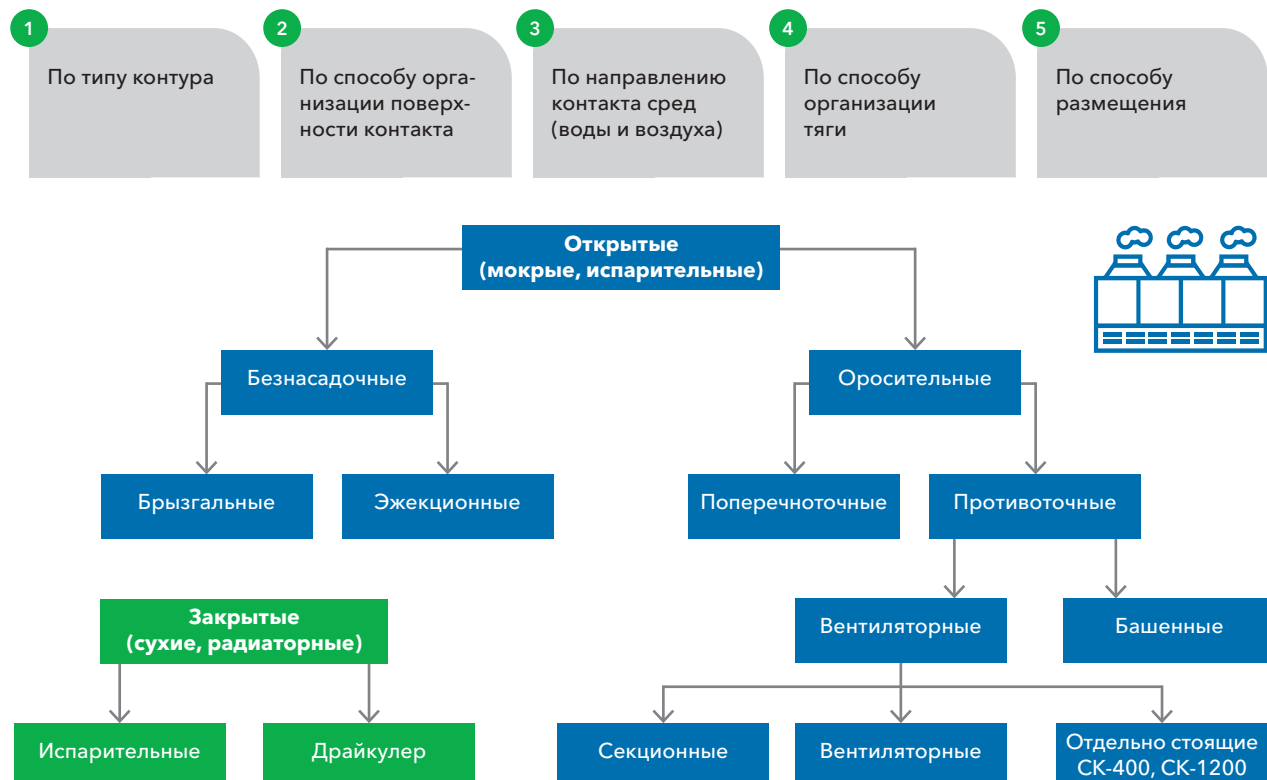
1
По типу контура

2
По способу организации поверхности контакта

3
По направлению контакта сред (воды и воздуха)

4
По способу организации тяги

5
По способу размещения

Открытые (мокрые, испарительные)

Безнасадочные

Оросительные

Брызгальные

Эжекционные

Поперечноточные

Противоточные

Закрытые (сухие, радиаторные)

Вентиляторные

Башенные

Испарительные

Драйкулер

Секционные

Вентиляторные

Отдельно стоящие СК-400, СК-1200